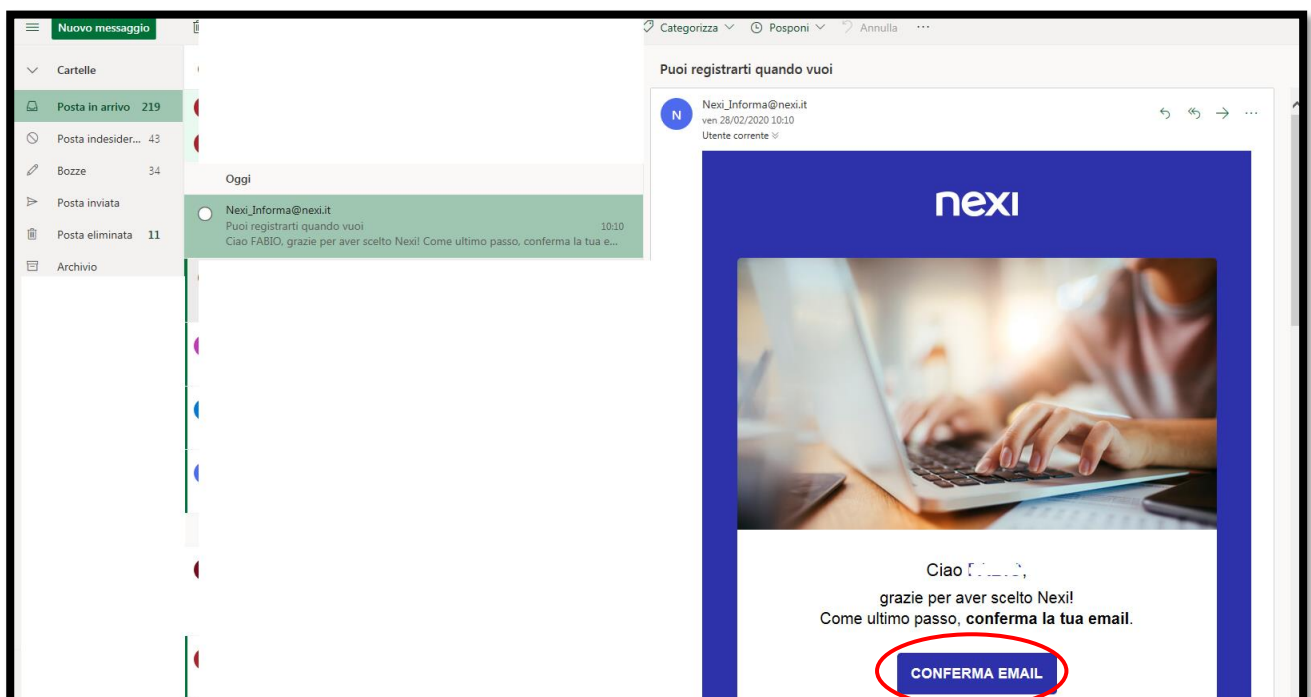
Nuovo messaggio

Categorizza Posponi Annulla ···

Cartelle

Posta in arrivo 219

Posta indesider... 43

Bozze 34

Posta inviata

Posta eliminata 11

Archivio

Oggi

Nexi_Informa@nexi.it
Puoi registrarti quando vuoi 10:10
Ciao FABIO, grazie per aver scelto Nexi! Come ultimo passo, conferma la tua e...

Puoi registrarti quando vuoi

N
Nexi_Informa@nexi.it
ven 28/02/2020 10:10
Utente corrente

nexi

Ciao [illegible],

grazie per aver scelto Nexi!
Come ultimo passo, **conferma la tua email**.

CONFERMA EMAIL